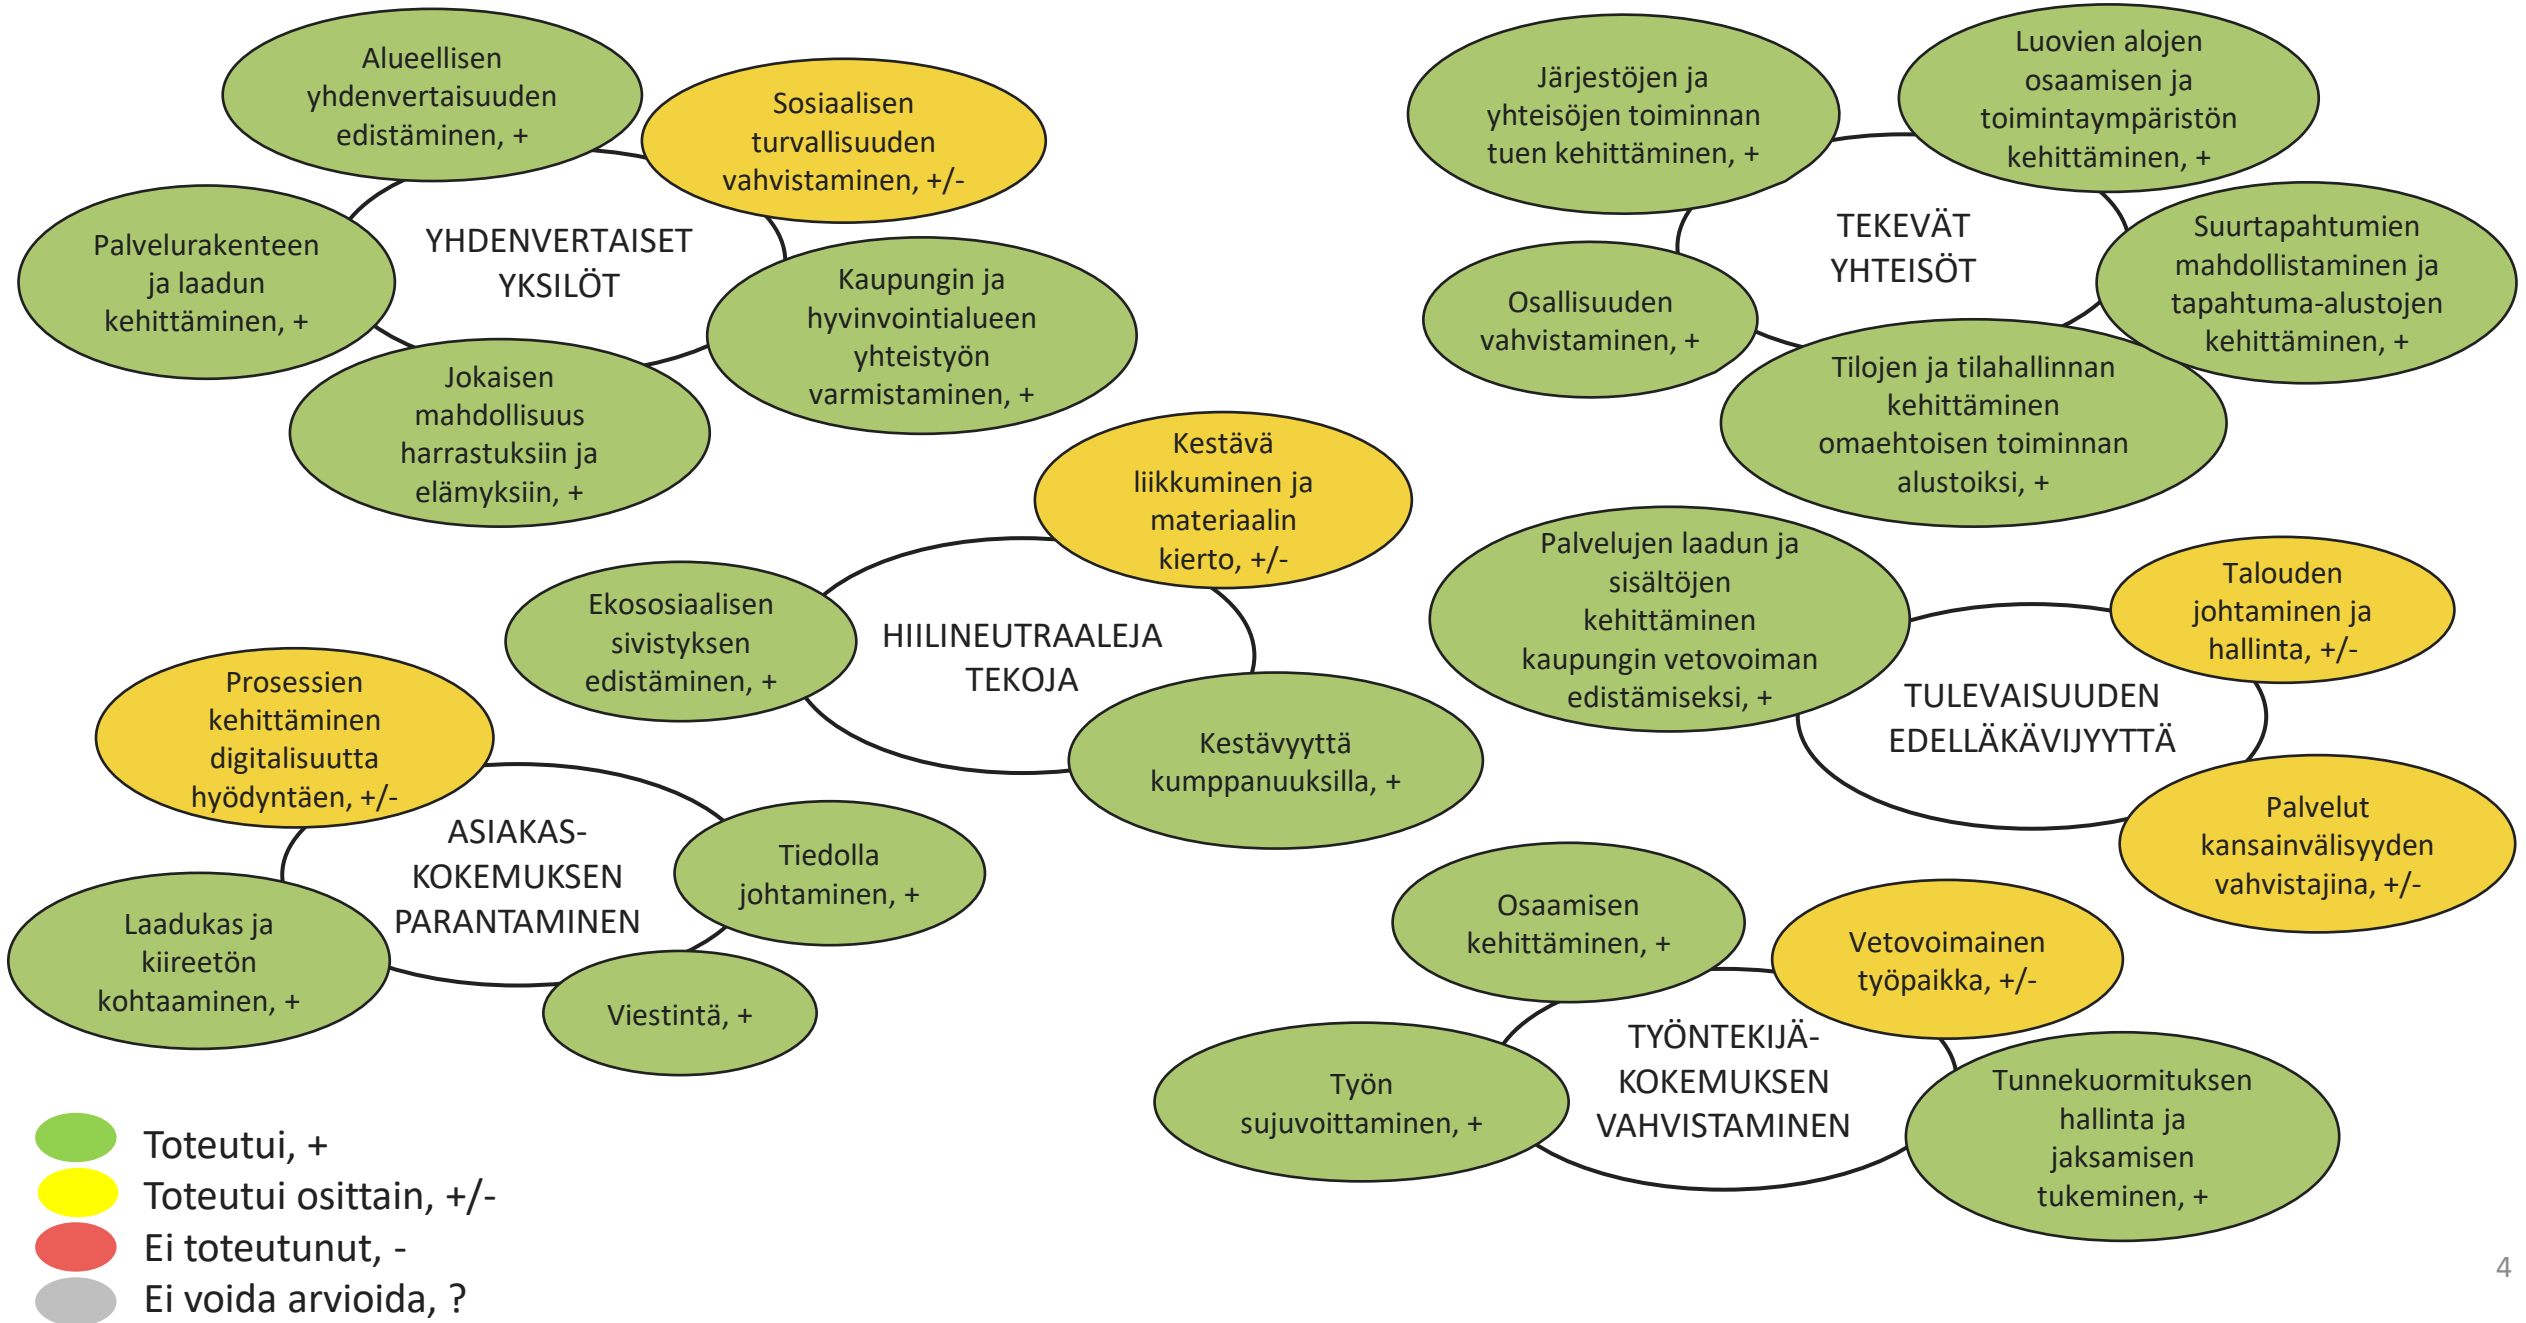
YHDENVERTAISET YKSILÖT

Alueellisen yhdenvertaisuuden edistäminen, +

Sosiaalisen turvallisuuden vahvistaminen, +/-

Palvelurakenteen ja laadun kehittäminen, +

Kaupungin ja hyvinvointialueen yhteistyön varmistaminen, +

Jokaisen mahdollisuus harrastuksiin ja elämyksiin, +

TEKEVÄT YHTEISÖT

Järjestöjen ja yhteisöjen toiminnan tuen kehittäminen, +

Luovien alojen osaamisen ja toimintaympäristön kehittäminen, +

Suurtapahtumien mahdollistaminen ja tapahtuma-alustojen kehittäminen, +

Osallisuuden vahvistaminen, +

Tilojen ja tilahallinnan kehittäminen omaehtoisen toiminnan alustoiksi, +

HIILINEUTRAALEJA TEKOJA

Kestävä liikkuminen ja materiaalin kierto, +/-

Ekososiaalisen sivistyksen edistäminen, +

Kestävyyttä kumppanuuksilla, +

TULEVAISUUDEN EDELLÄKÄVIJYYTTÄ

Palvelujen laadun ja sisältöjen kehittäminen kaupungin vetovoiman edistämiseksi, +

Talouden johtaminen ja hallinta, +/-

Palvelut kansainvälisyyden vahvistajina, +/-

ASIAKAS-KOKEMUKSEN PARANTAMINEN

Prosessien kehittäminen digitalisuutta hyödyntäen, +/-

Tiedolla johtaminen, +

Laadukas ja kiireetön kohtaaminen, +

Viestintä, +

TYÖNTEKIJÄ-KOKEMUKSEN VAHVISTAMINEN

Osaamisen kehittäminen, +

Vetovoimainen työpaikka, +/-

Työn sujuvoittaminen, +

Tunnekuormituksen hallinta ja jaksamisen tukeminen, +

Toteutui, +
Toteutui osittain, +/-
Ei toteutunut, -
Ei voida arvioida, ?

4